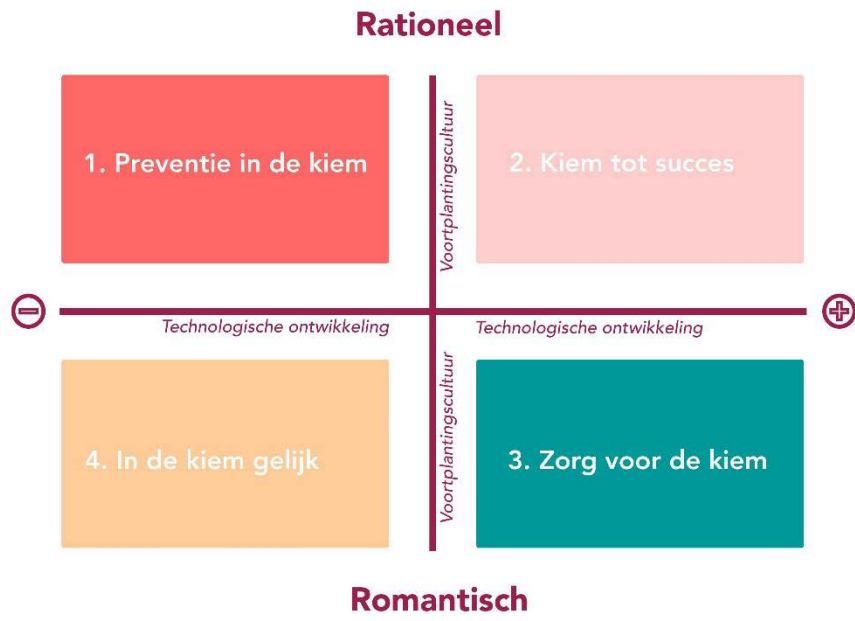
Rationeel

1. Preventie in de kiem

Voortplantingscultuur

2. Kiem tot succes

Technologische ontwikkeling

Technologische ontwikkeling

4. In de kiem gelijk

Voortplantingscultuur

3. Zorg voor de kiem

Romantisch